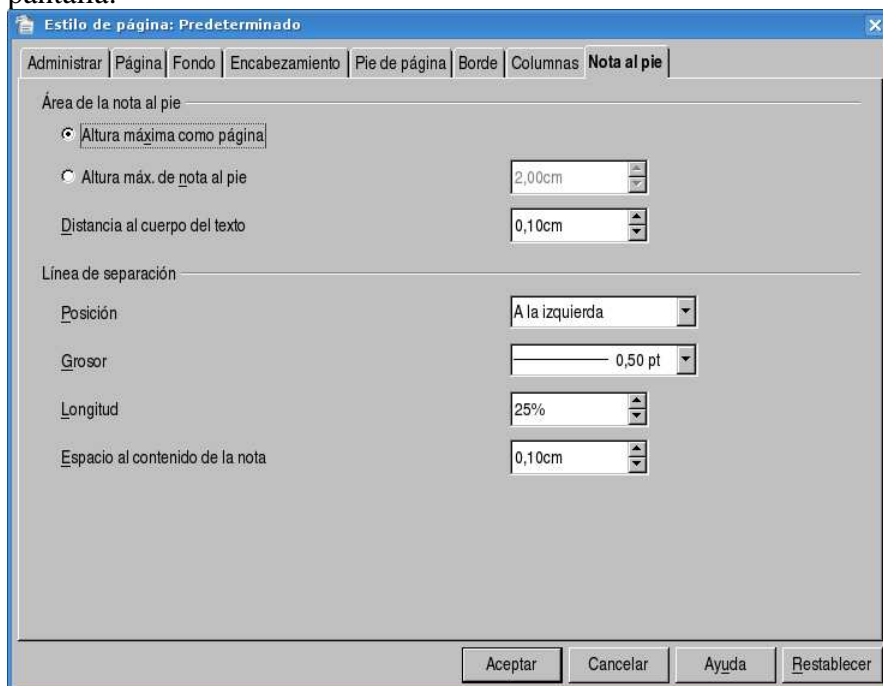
pantalla:

Estilo de página: Predeterminado

Administrar | Página | Fondo | Encabezamiento | Pie de página | Borde | Columnas | Nota al pie

Área de la nota al pie

Altura máxima como página

Altura máx. de nota al pie 2,00cm

Distancia al cuerpo del texto 0,10cm

Línea de separación

Posición A la izquierda

Grosor 0,50 pt

Longitud 25%

Espacio al contenido de la nota 0,10cm

Aceptar Cancelar Ayuda Restablecer